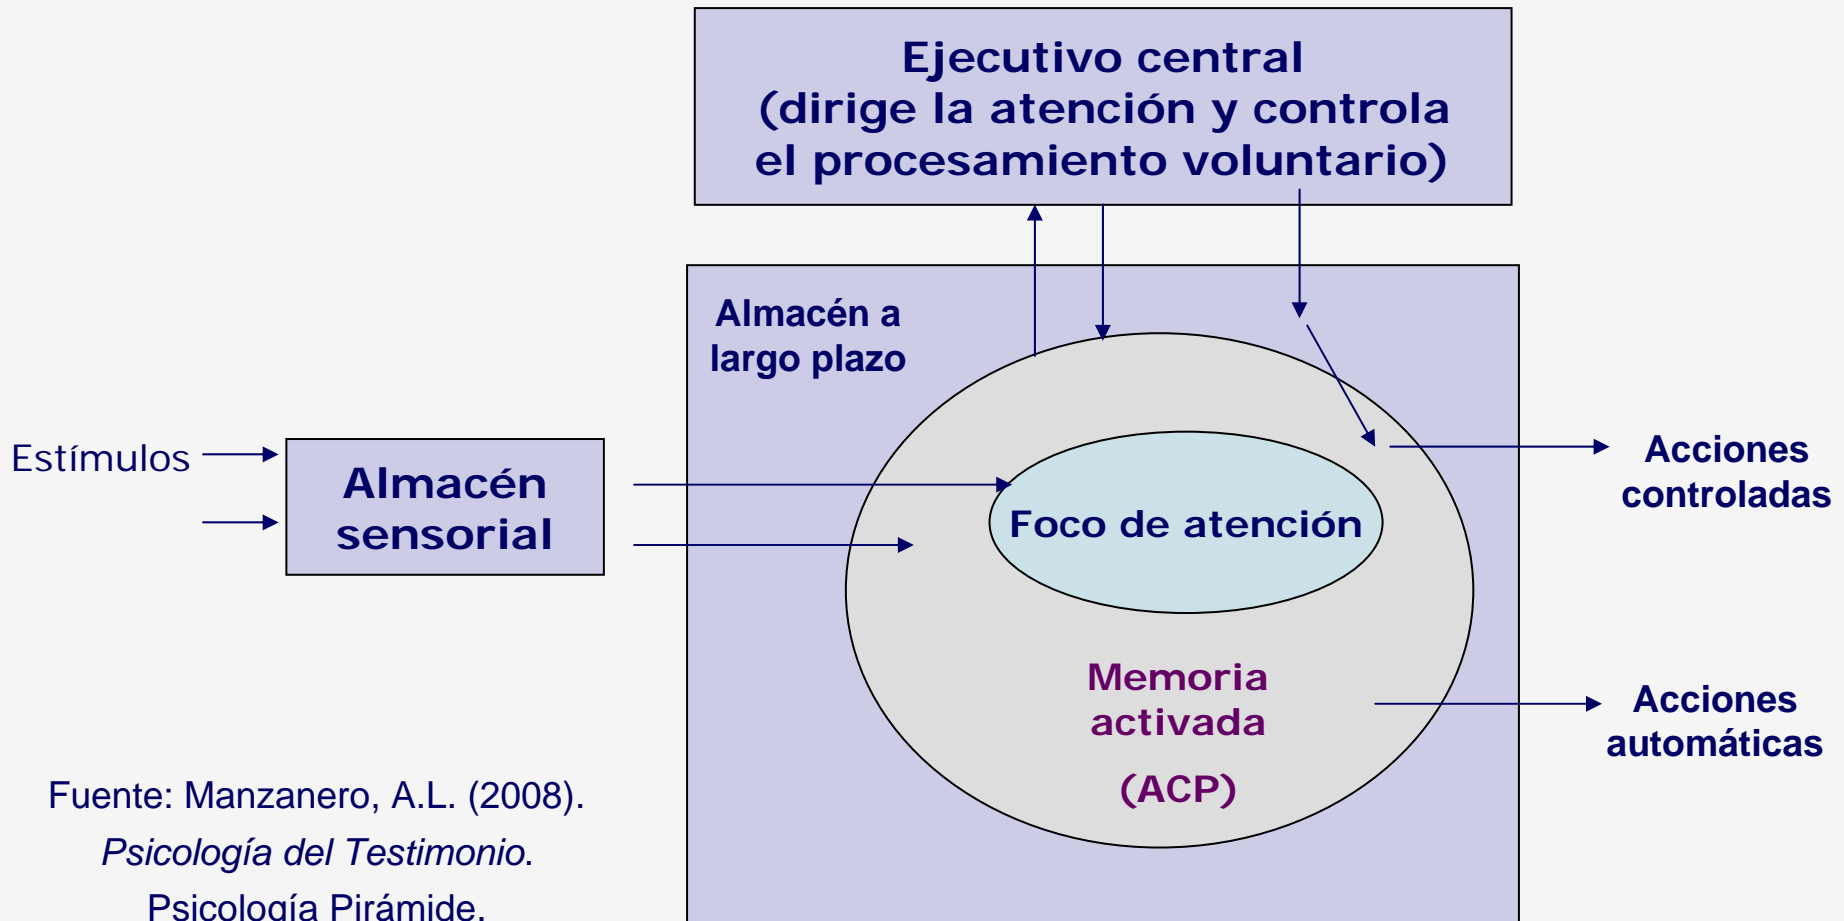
Ejecutivo central
(dirige la atención y controla el procesamiento voluntario)

Almacén a largo plazo

Estímulos

Almacén sensorial

Foco de atención

Memoria activada

(ACP)

Acciones controladas

Acciones automáticas

Fuente: Manzanero, A.L. (2008). *Psicología del Testimonio.* Psicología Pirámide.